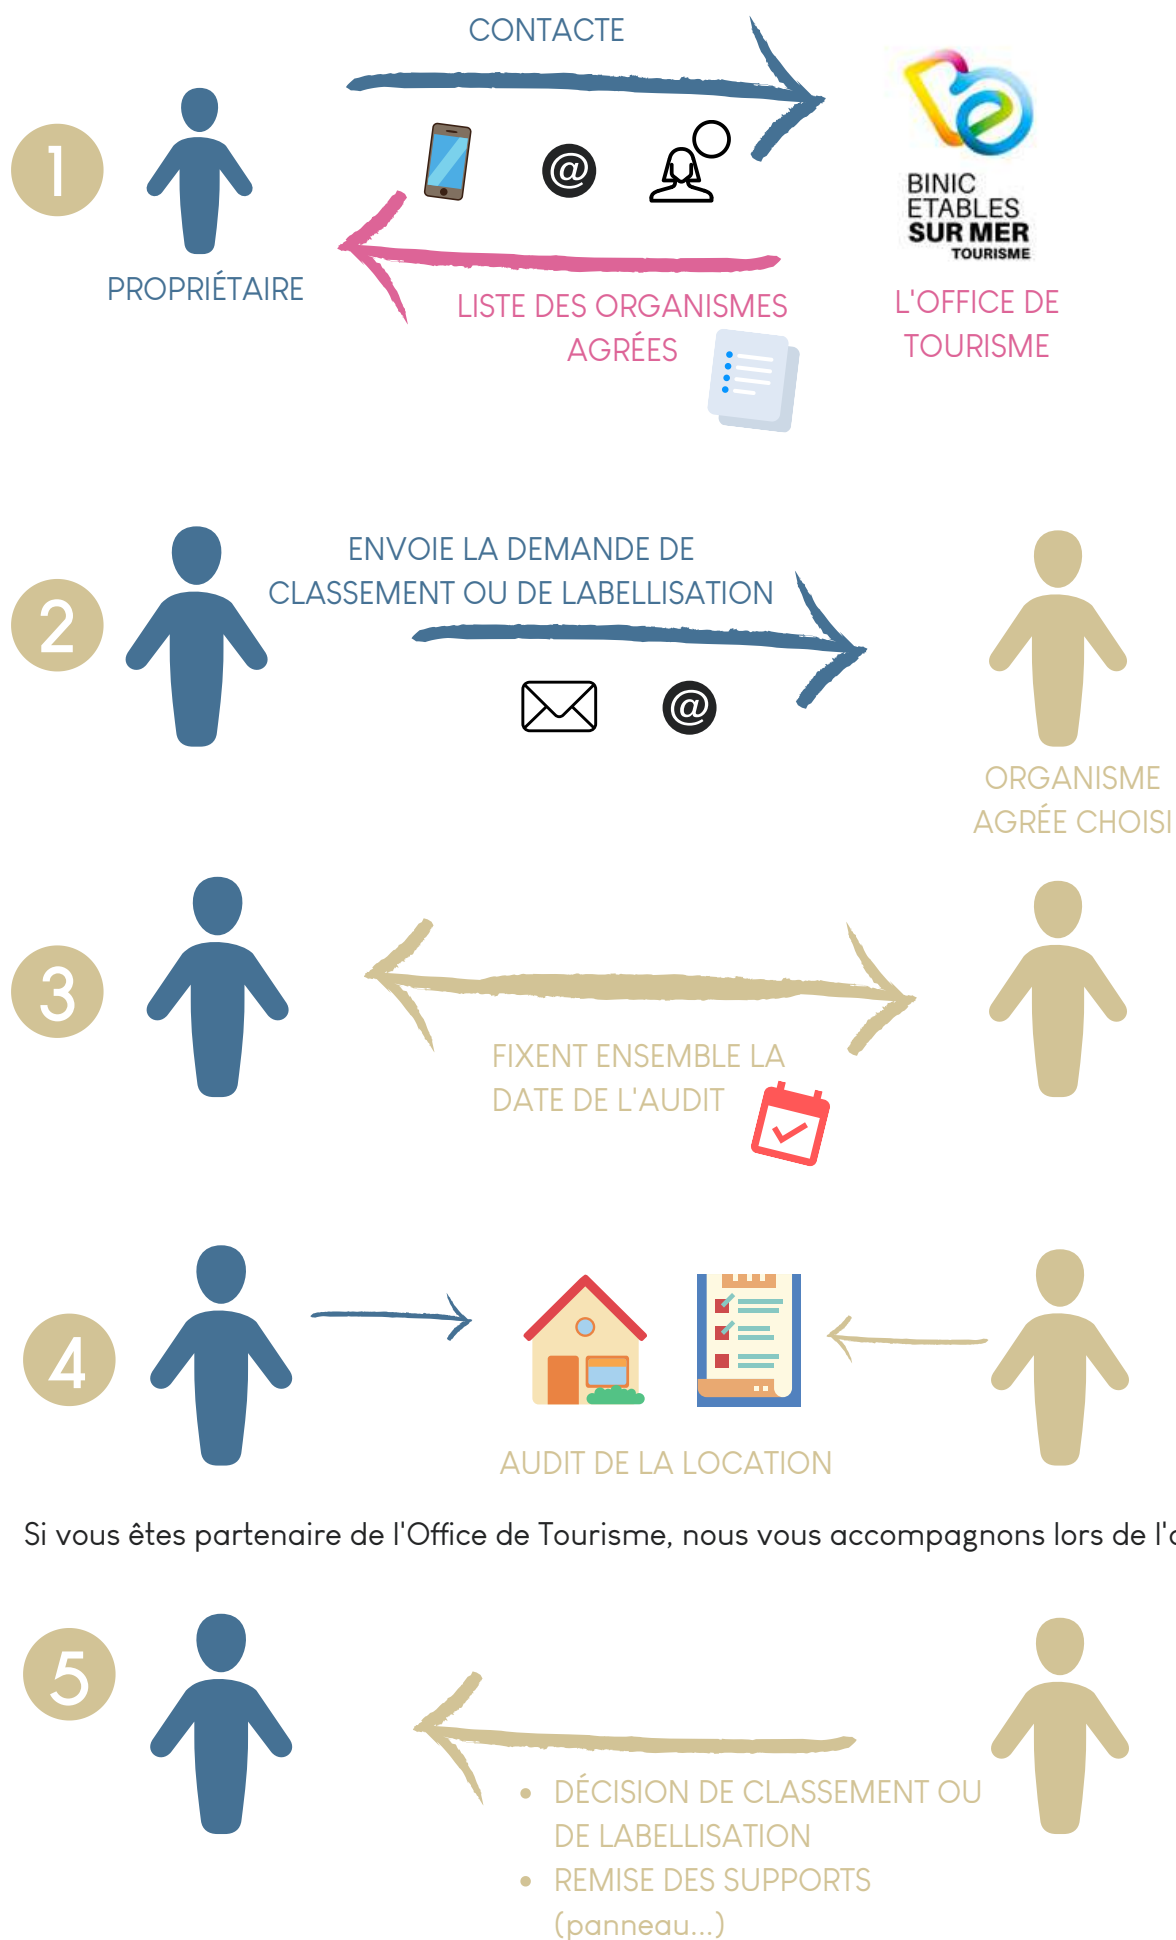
1

CONTACTE

PROPRIÉTAIRE

@

BINIC ETABLES SUR MER TOURISME

LISTE DES ORGANISMES AGRÉES

L'OFFICE DE TOURISME

2

ENVOIE LA DEMANDE DE CLASSEMENT OU DE LABELLISATION

@

ORGANISME AGRÉE CHOISI

3

FIXENT ENSEMBLE LA DATE DE L'AUDIT

4

AUDIT DE LA LOCATION

Si vous êtes partenaire de l'Office de Tourisme, nous vous accompagnons lors de l'a

5

• DÉCISION DE CLASSEMENT OU DE LABELLISATION
• REMISE DES SUPPORTS (panneau...)